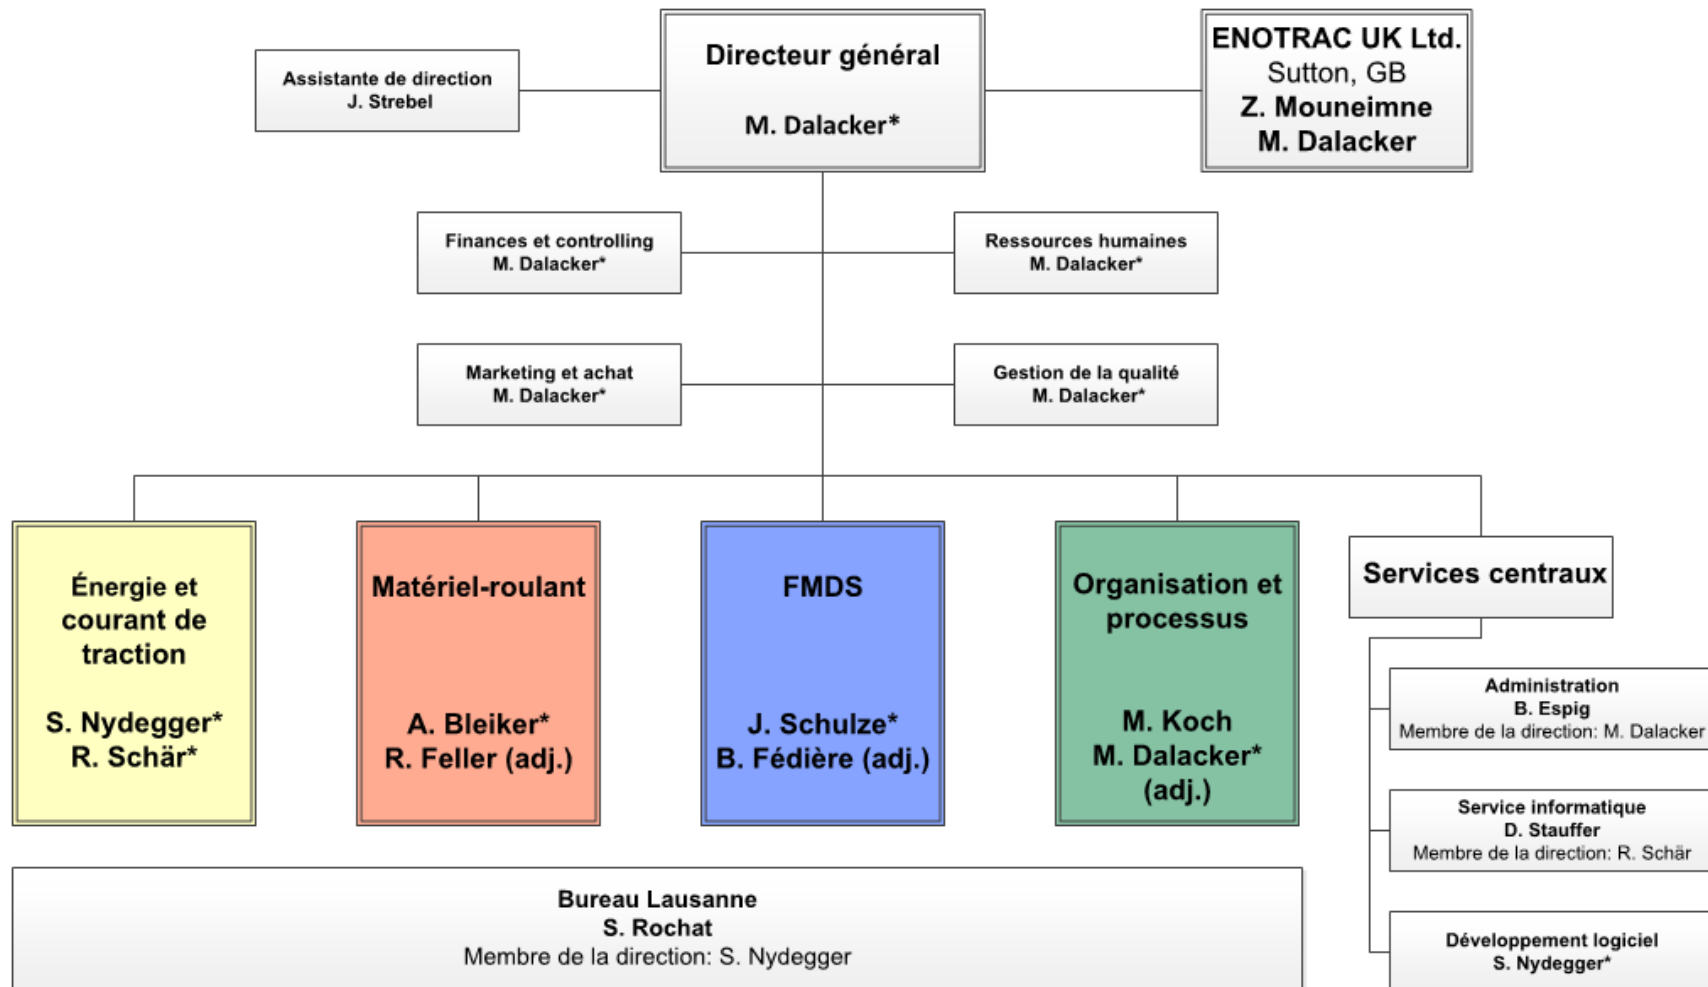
Assistante de direction
J. Strebel

Directeur général

M. Dalacker*

ENOTRAC UK Ltd.
Sutton, GB
Z. Mouneimne
M. Dalacker

Finances et controlling
M. Dalacker*

Ressources humaines
M. Dalacker*

Marketing et achat
M. Dalacker*

Gestion de la qualité
M. Dalacker*

Énergie et courant de traction

S. Nydegger*
R. Schär*

Matériel-roulant

A. Bleiker*
R. Feller (adj.)

FMDS

J. Schulze*
B. Fédière (adj.)

Organisation et processus

M. Koch
M. Dalacker* (adj.)

Services centraux

Administration
B. Espig
Membre de la direction: M. Dalacker

Service informatique
D. Stauffer
Membre de la direction: R. Schär

Développement logiciel
S. Nydegger*

Bureau Lausanne
S. Rochat
Membre de la direction: S. Nydegger